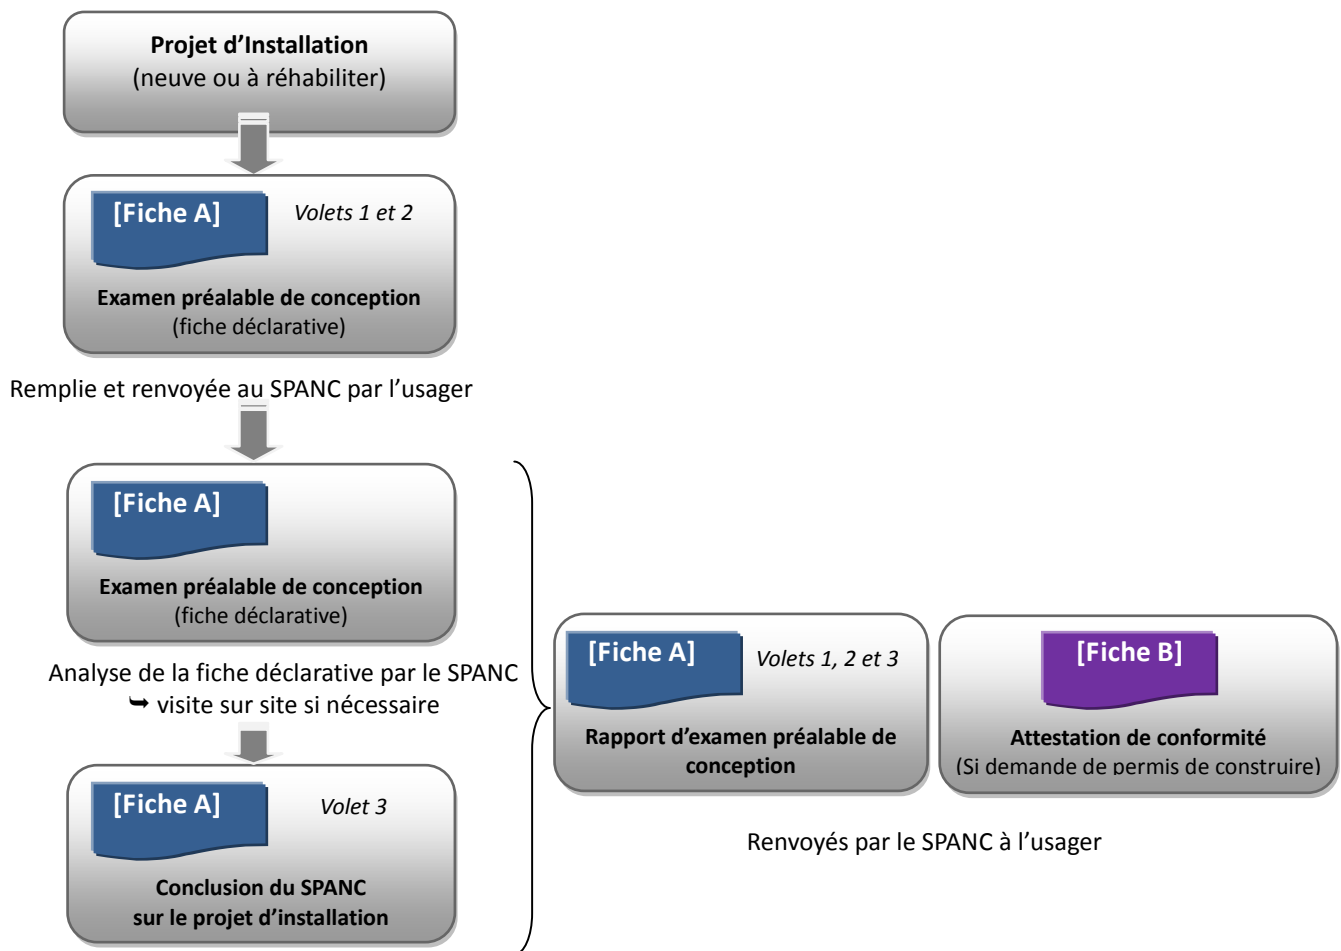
Projet d'Installation
(neuve ou à réhabiliter)

[Fiche A] Volets 1 et 2

Examen préalable de conception
(fiche déclarative)

Remplie et renvoyée au SPANC par l'usager

[Fiche A]

Examen préalable de conception
(fiche déclarative)

Analyse de la fiche déclarative par le SPANC
➥ visite sur site si nécessaire

[Fiche A] Volet 3

Conclusion du SPANC
sur le projet d'installation

[Fiche A] Volets 1, 2 et 3

Rapport d'examen préalable de conception

[Fiche B]

Attestation de conformité
(Si demande de permis de construire)

Renvoyés par le SPANC à l'usager